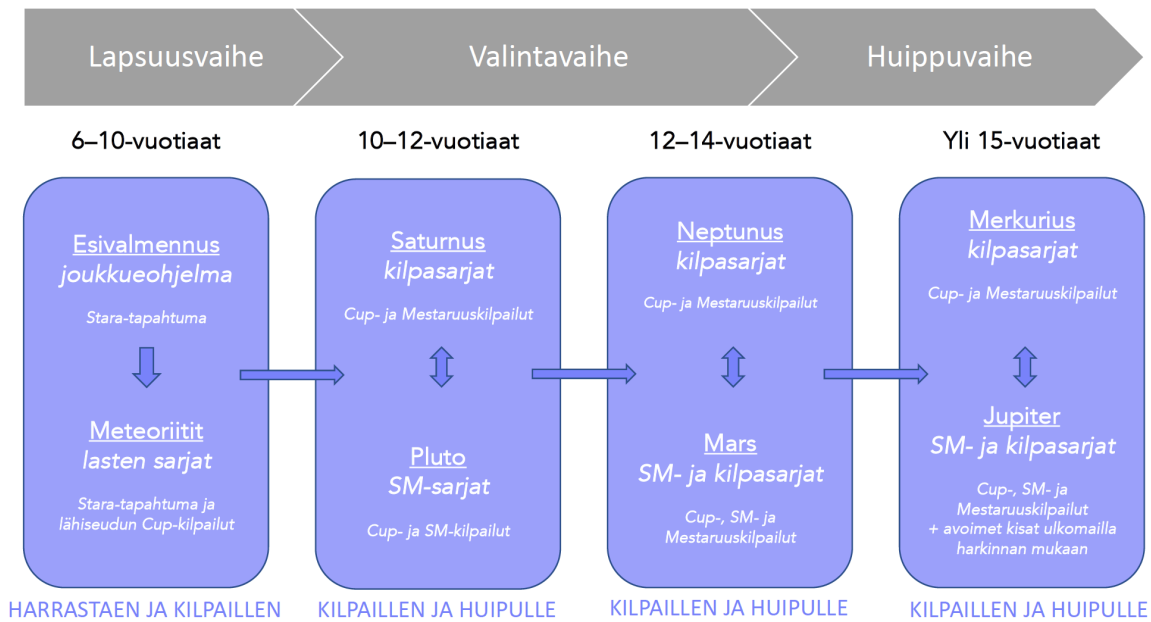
Lapsuusvaihe

Valintavaihe

Huippuvaihe

6–10-vuotiaat

10–12-vuotiaat

12–14-vuotiaat

Yli 15-vuotiaat

Esivalmennus
*joukkueohjelma*

*Stara-tapahtuma*

Meteoriitit
*lasten sarjat*

*Stara-tapahtuma ja lähiseudun Cup-kilpailut*

HARRASTAEN JA KILPAILLEN

Saturnus
*kilpasarjat*

*Cup- ja Mestaruuskilpailut*

Pluto
*SM-sarjat*

*Cup- ja SM-kilpailut*

KILPAILLEN JA HUIPULLE

Neptunus
*kilpasarjat*

*Cup- ja Mestaruuskilpailut*

Mars
*SM- ja kilpasarjat*

*Cup-, SM- ja Mestaruuskilpailut*

KILPAILLEN JA HUIPULLE

Merkurius
*kilpasarjat*

*Cup- ja Mestaruuskilpailut*

Jupiter
*SM- ja kilpasarjat*

*Cup-, SM- ja Mestaruuskilpailut + avoimet kisat ulkomailla harkinnan mukaan*

KILPAILLEN JA HUIPULLE